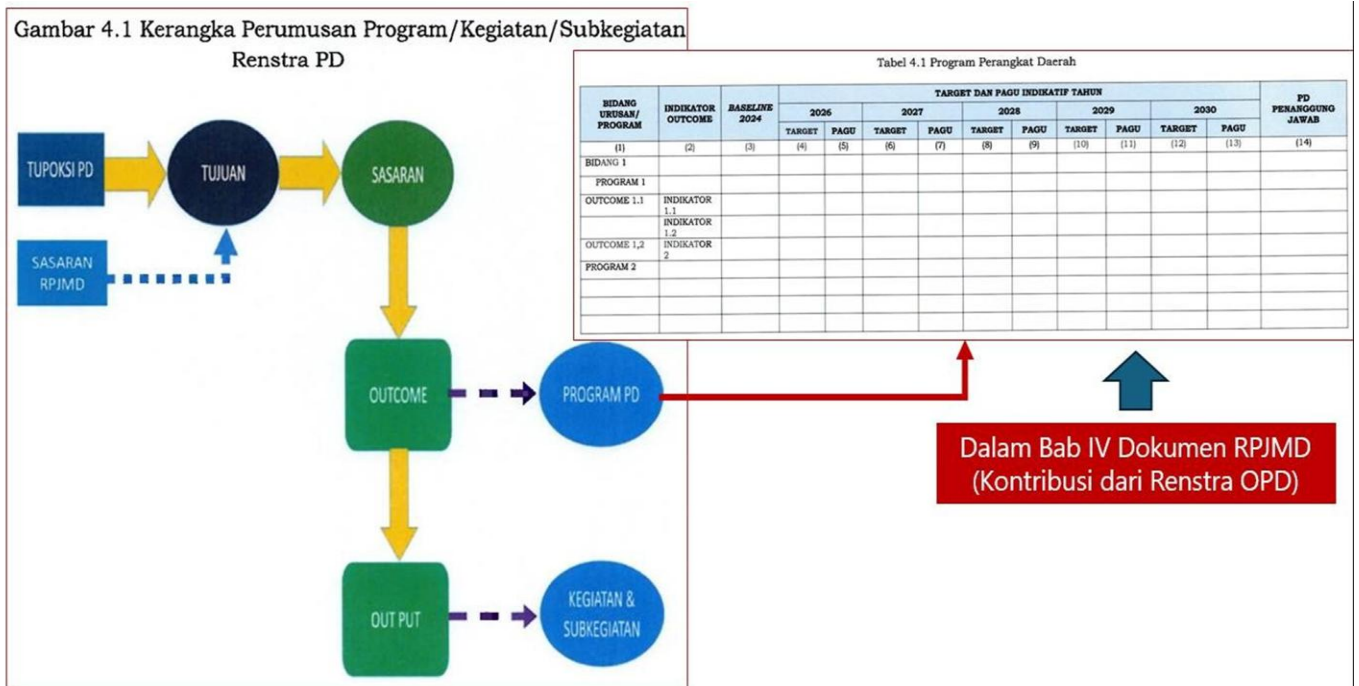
Gambar 4.1 Kerangka Perumusan Program/Kegiatan/Subkegiatan Renstra PD

TUPOKSI PD

TUJUAN

SASARAN

SASARAN RPJMD

OUTCOME

PROGRAM PD

OUT PUT

KEGIATAN & SUBKEGIATAN

Tabel 4.1 Program Perangkat Daerah

| BIDANG URUSAN/ PROGRAM | INDIKATOR OUTCOME | BASELINE 2024 | TARGET DAN PAGU INDIKATIF TAHUN 2026 TARGET | 2026 PAGU | 2027 TARGET | 2027 PAGU | 2028 TARGET | 2028 PAGU | 2029 TARGET | 2029 PAGU | 2030 TARGET | 2030 PAGU | PD PENANGGUNG JAWAB |
|---|---|---|---|---|---|---|---|---|---|---|---|---|---|
| (1) | (2) | (3) | (4) | (5) | (6) | (7) | (8) | (9) | (10) | (11) | (12) | (13) | (14) |
| BIDANG 1 | | | | | | | | | | | | | |
| PROGRAM 1 | | | | | | | | | | | | | |
| OUTCOME 1.1 | INDIKATOR 1.1 | | | | | | | | | | | | |
| | INDIKATOR 1.2 | | | | | | | | | | | | |
| OUTCOME 1,2 | INDIKATOR 2 | | | | | | | | | | | | |
| PROGRAM 2 | | | | | | | | | | | | | |

Dalam Bab IV Dokumen RPJMD (Kontribusi dari Renstra OPD)